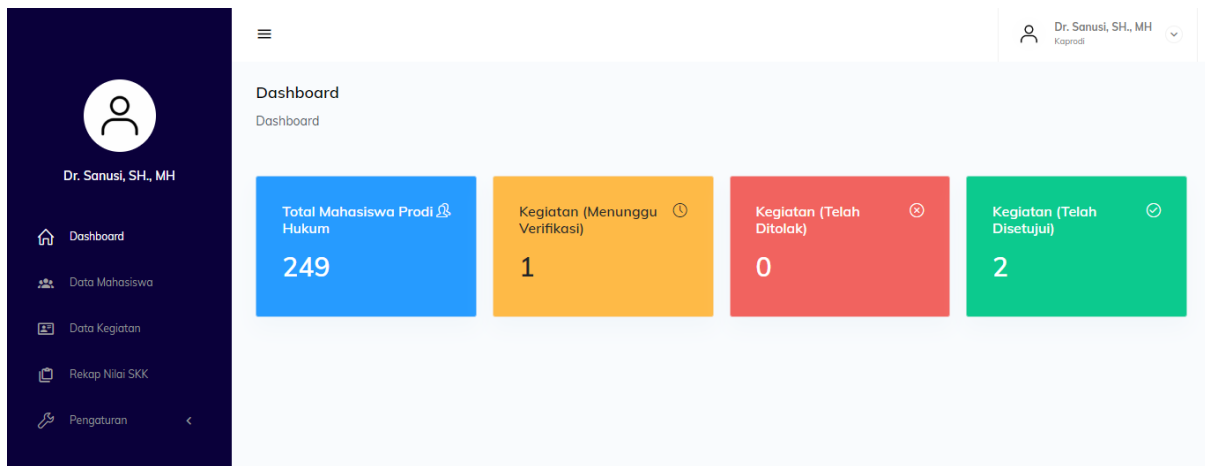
Dr. Sanusi, SH., MH

Dashboard

Data Mahasiswa

Data Kegiatan

Rekap Nilai SKK

Pengaturan

Dr. Sanusi, SH., MH
Kaprodi

Dashboard

Dashboard

Total Mahasiswa Prodi Hukum
249

Kegiatan (Menunggu Verifikasi)
1

Kegiatan (Telah Ditolak)
0

Kegiatan (Telah Disetujui)
2